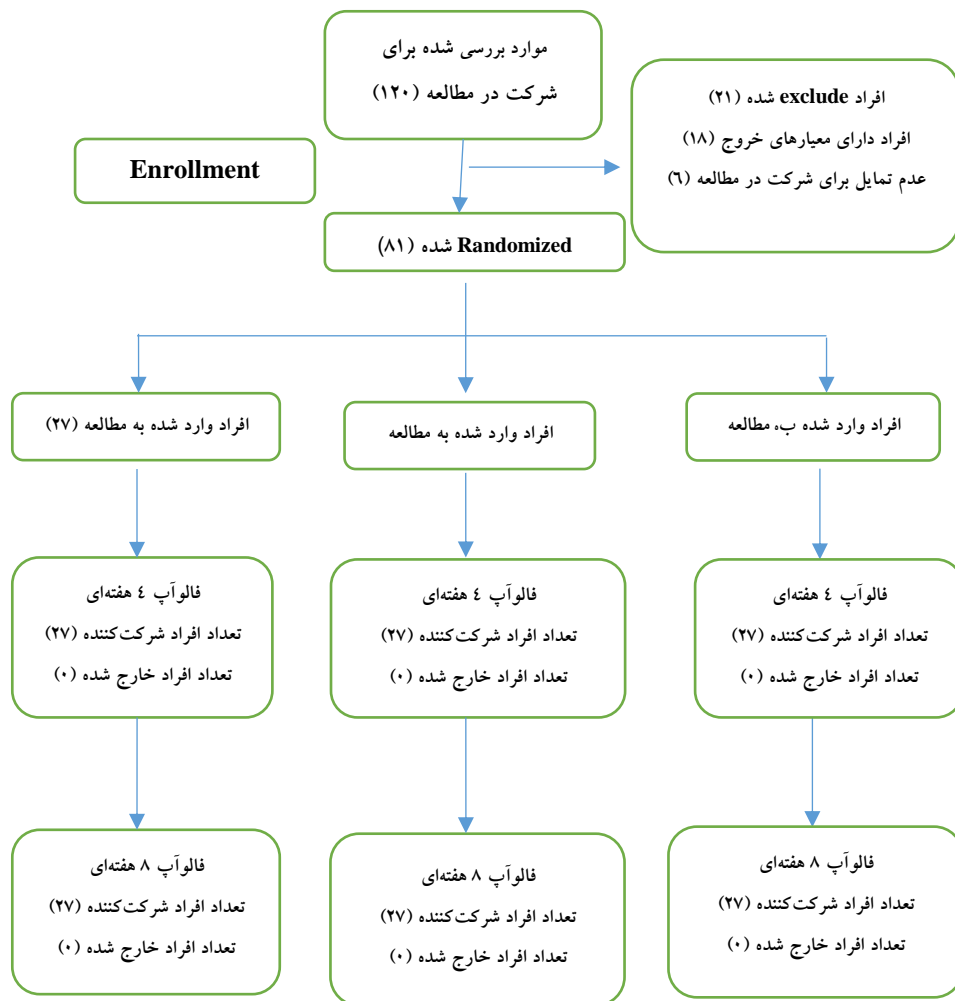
موارد بررسی شده برای
شرکت در مطالعه (۱۲۰)

افراد exclude شده (۲۱)
افراد دارای معیارهای خروج (۱۸)
عدم تمایل برای شرکت در مطالعه (۶)

Enrollment

Randomized شده (۸۱)

افراد وارد شده به مطالعه

افراد وارد شده به مطالعه

افراد وارد شده به مطالعه (۲۷)

فالوآپ ٤ هفته‌ای
تعداد افراد شرکت‌کننده (۲۷)
تعداد افراد خارج شده (۰)

فالوآپ ٤ هفته‌ای
تعداد افراد شرکت‌کننده (۲۷)
تعداد افراد خارج شده (۰)

فالوآپ ٤ هفته‌ای
تعداد افراد شرکت‌کننده (۲۷)
تعداد افراد خارج شده (۰)

فالوآپ ۸ هفته‌ای
تعداد افراد شرکت‌کننده (۲۷)
تعداد افراد خارج شده (۰)

فالوآپ ۸ هفته‌ای
تعداد افراد شرکت‌کننده (۲۷)
تعداد افراد خارج شده (۰)

فالوآپ ۸ هفته‌ای
تعداد افراد شرکت‌کننده (۲۷)
تعداد افراد خارج شده (۰)